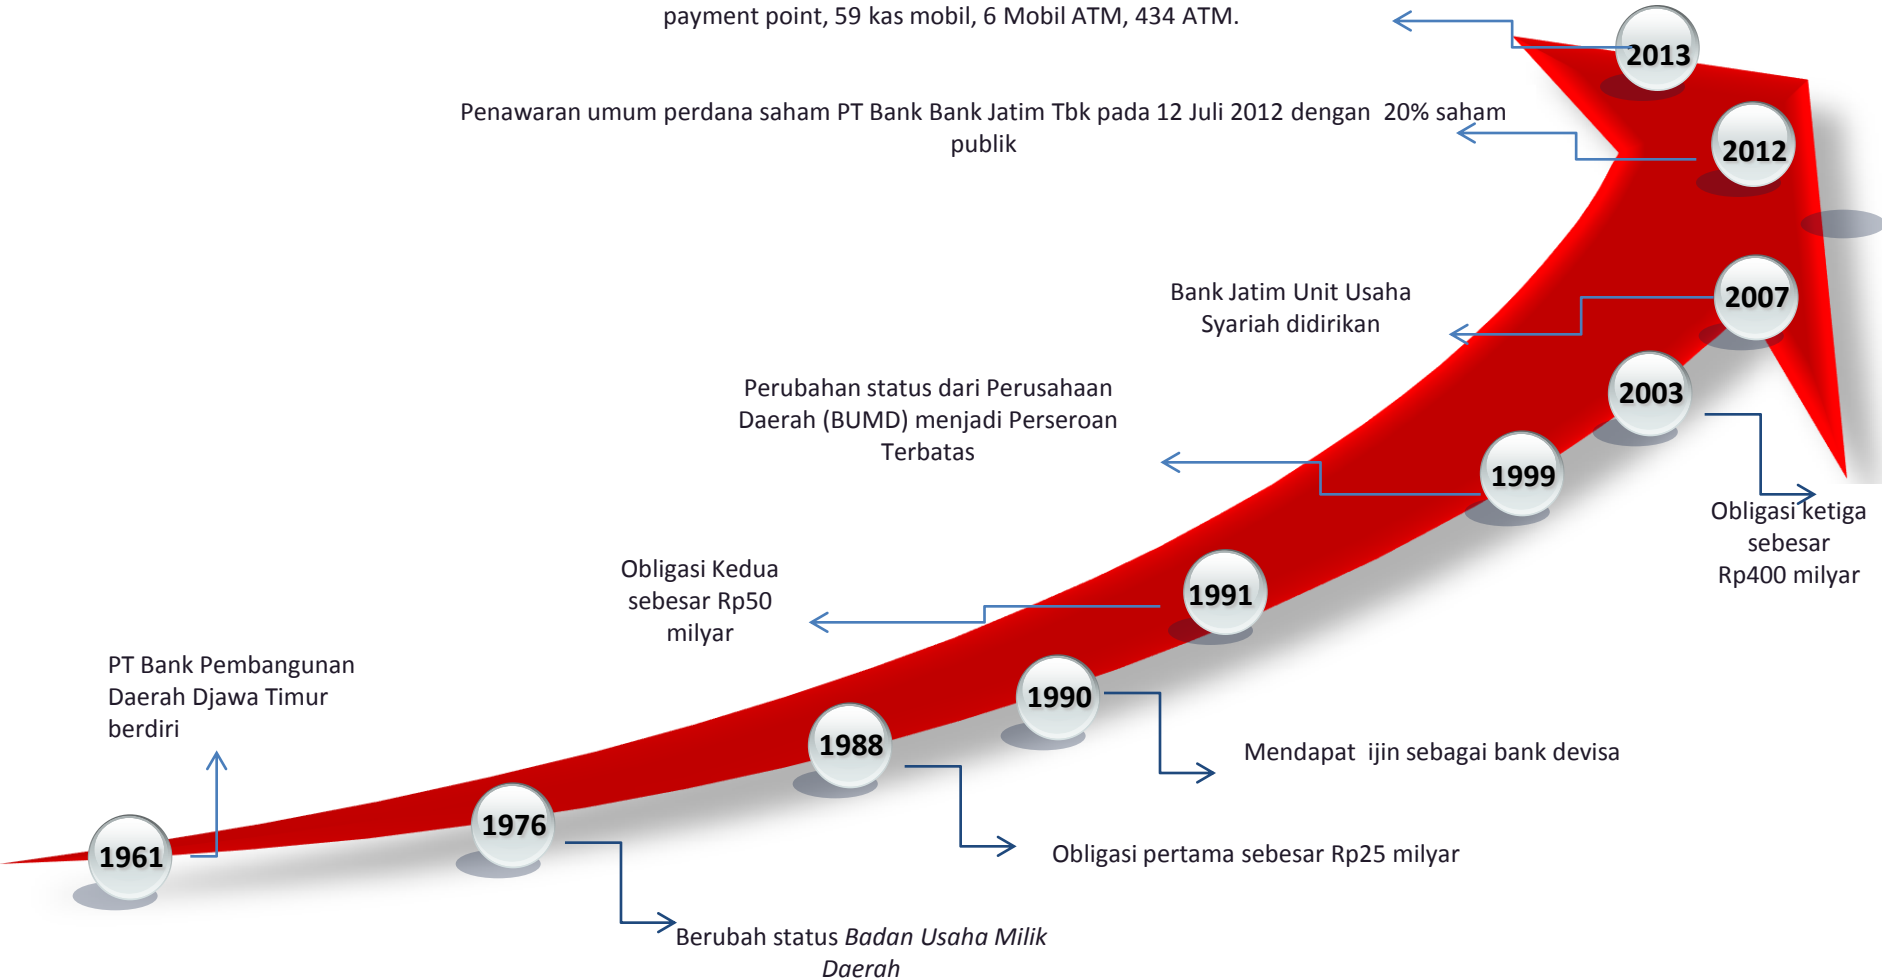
payment point, 59 kas mobil, 6 Mobil ATM, 434 ATM.

2013

Penawaran umum perdana saham PT Bank Bank Jatim Tbk pada 12 Juli 2012 dengan 20% saham publik

2012

Bank Jatim Unit Usaha Syariah didirikan

2007

Perubahan status dari Perusahaan Daerah (BUMD) menjadi Perseroan Terbatas

2003

1999

Obligasi ketiga sebesar Rp400 milyar

Obligasi Kedua sebesar Rp50 milyar

1991

PT Bank Pembangunan Daerah Djawa Timur berdiri

1990

1988

Mendapat ijin sebagai bank devisa

1976

1961

Obligasi pertama sebesar Rp25 milyar

Berubah status *Badan Usaha Milik Daerah*